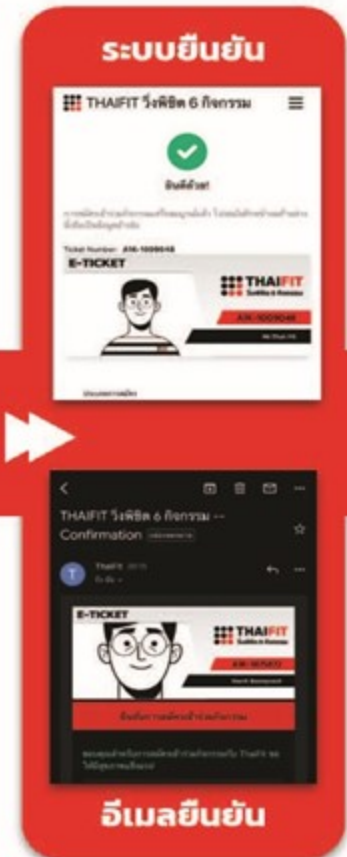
ระบบยืนยัน

THAIFIT วิ่งพิชิต 6 กิจกรรม

ยินดีด้วย!

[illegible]

Ticket Number: AW-1000048

E-TICKET

THAIFIT

AW-1000048

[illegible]

THAIFIT วิ่งพิชิต 6 กิจกรรม -- Confirmation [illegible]

T THAIFIT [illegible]

E-TICKET

THAIFIT

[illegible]

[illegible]

อีเมลยืนยัน